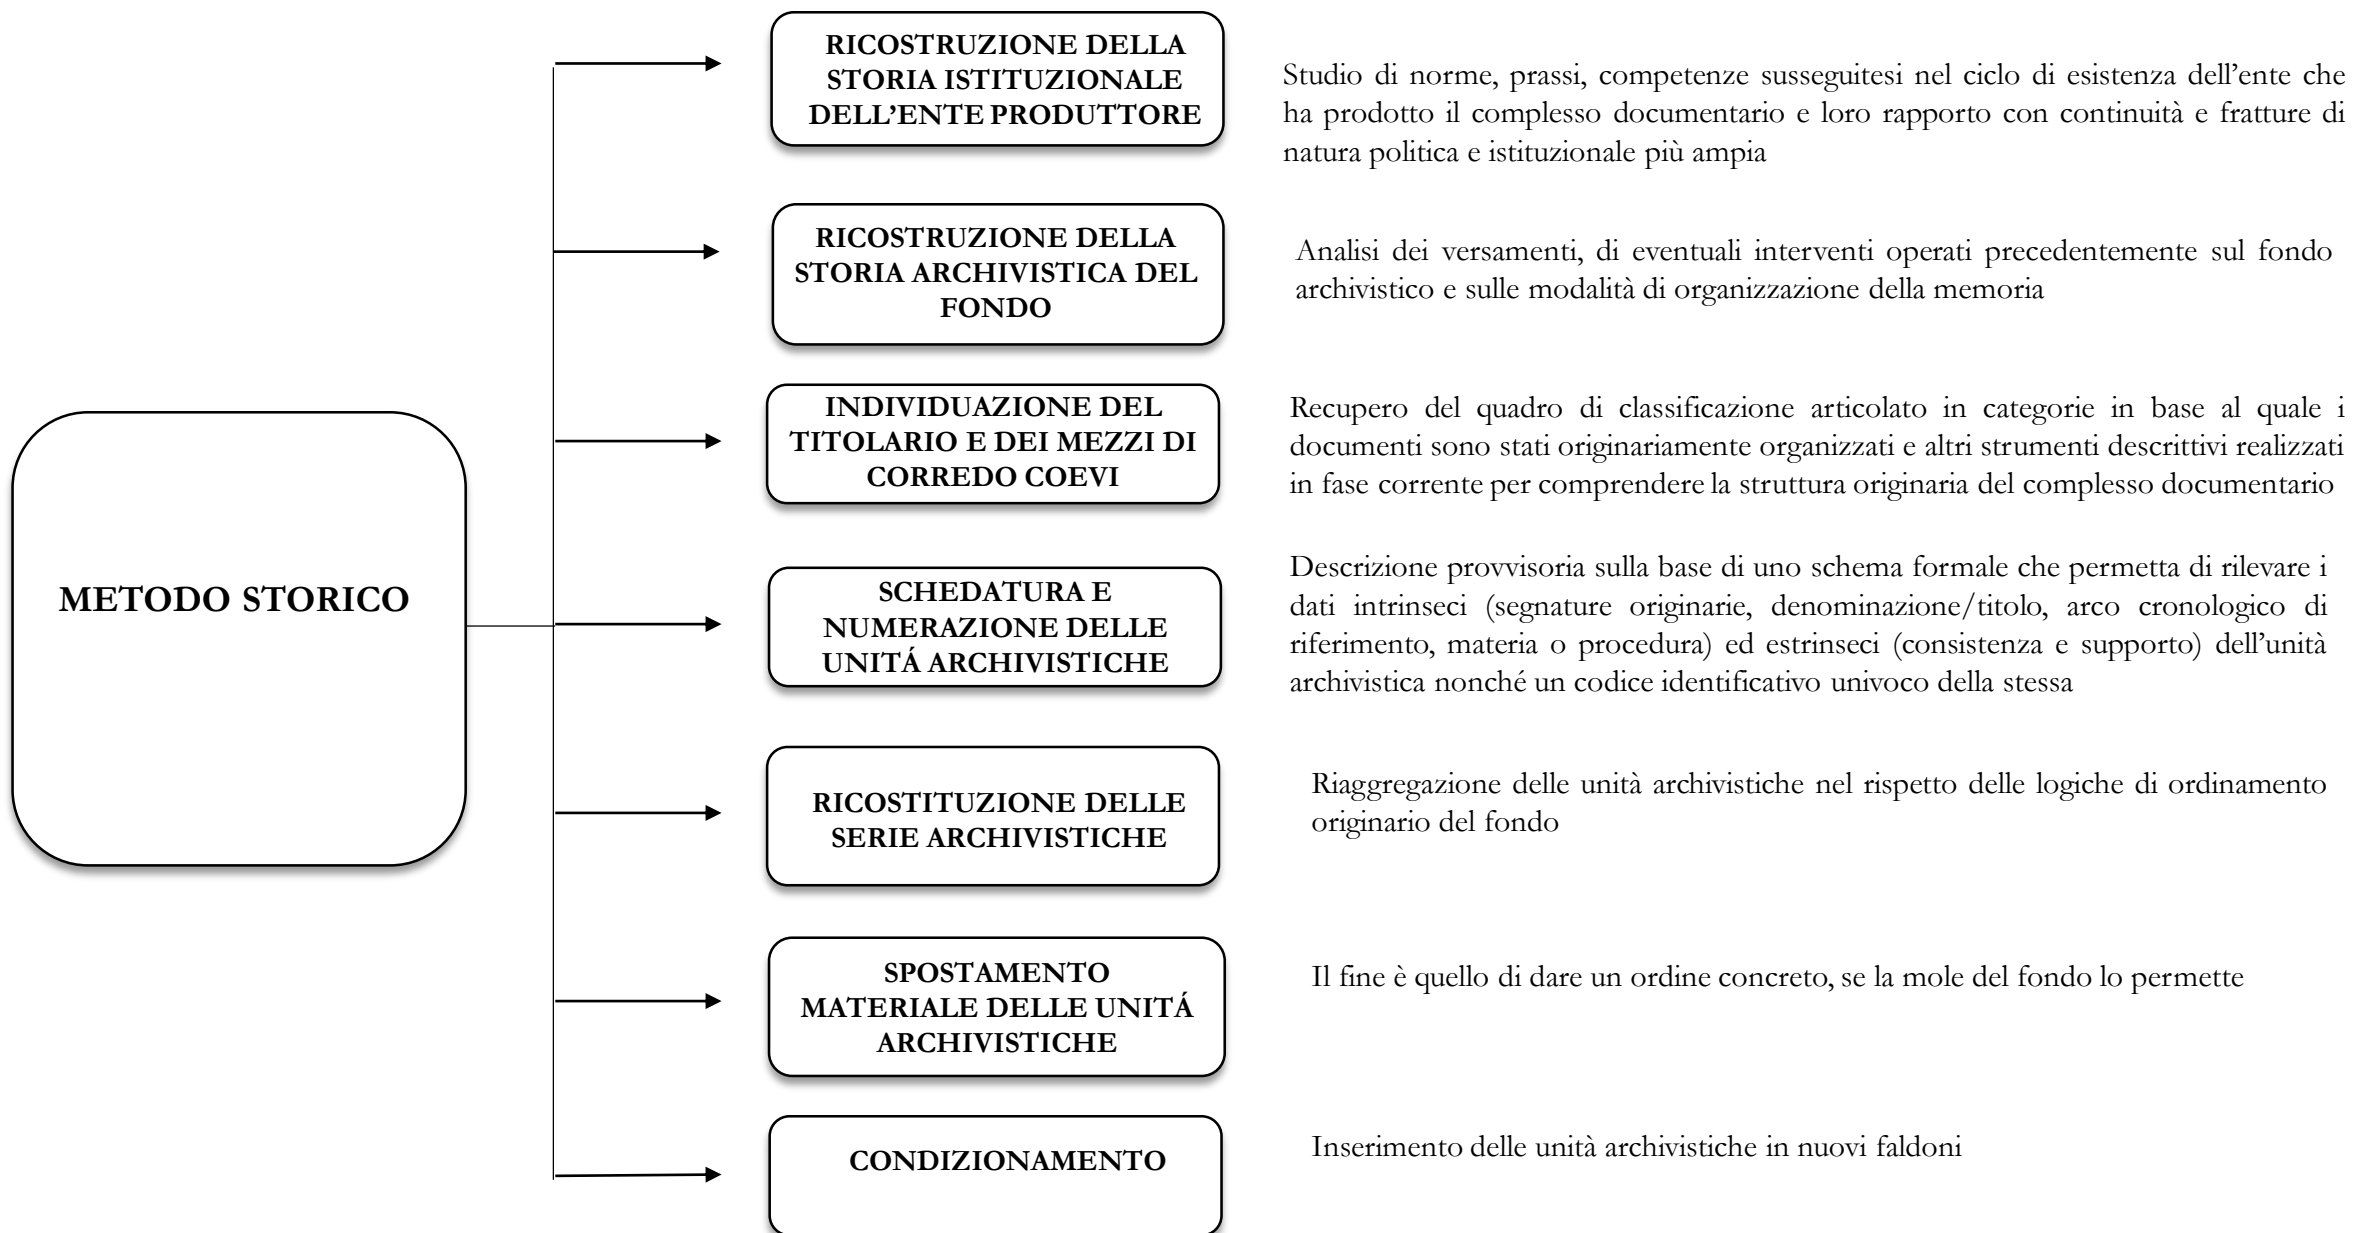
METODO STORICO

RICOSTRUZIONE DELLA STORIA ISTITUZIONALE DELL'ENTE PRODUTTORE

Studio di norme, prassi, competenze susseguitesi nel ciclo di esistenza dell'ente che ha prodotto il complesso documentario e loro rapporto con continuità e fratture di natura politica e istituzionale più ampia

RICOSTRUZIONE DELLA STORIA ARCHIVISTICA DEL FONDO

Analisi dei versamenti, di eventuali interventi operati precedentemente sul fondo archivistico e sulle modalità di organizzazione della memoria

INDIVIDUAZIONE DEL TITOLARIO E DEI MEZZI DI CORREDO COEVI

Recupero del quadro di classificazione articolato in categorie in base al quale i documenti sono stati originariamente organizzati e altri strumenti descrittivi realizzati in fase corrente per comprendere la struttura originaria del complesso documentario

SCHEDATURA E NUMERAZIONE DELLE UNITÁ ARCHIVISTICHE

Descrizione provvisoria sulla base di uno schema formale che permetta di rilevare i dati intrinseci (segnature originarie, denominazione/titolo, arco cronologico di riferimento, materia o procedura) ed estrinseci (consistenza e supporto) dell'unità archivistica nonché un codice identificativo univoco della stessa

RICOSTITUZIONE DELLE SERIE ARCHIVISTICHE

Riaggregazione delle unità archivistiche nel rispetto delle logiche di ordinamento originario del fondo

SPOSTAMENTO MATERIALE DELLE UNITÁ ARCHIVISTICHE

Il fine è quello di dare un ordine concreto, se la mole del fondo lo permette

CONDIZIONAMENTO

Inserimento delle unità archivistiche in nuovi faldoni